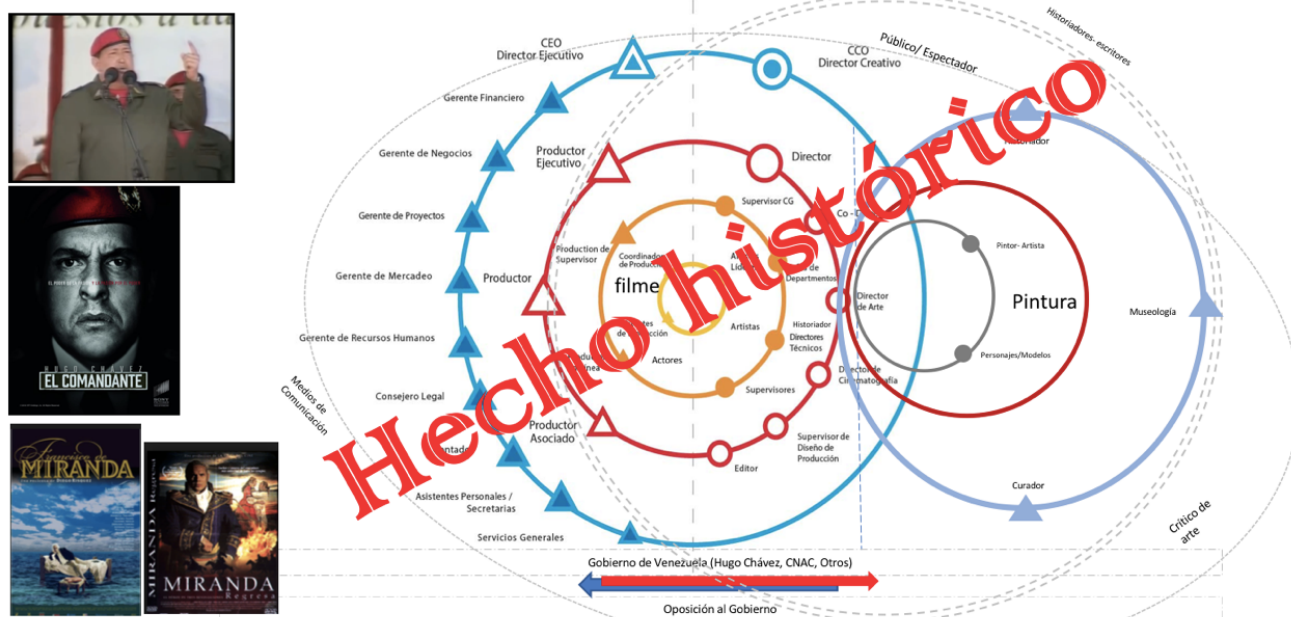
EL COMANDANTE

Francisco de MIRANDA

MIRANDA Regresa

Hecho histórico

CEO
Director Ejecutivo

CCO
Director Creativo

Público/ Espectador

Historiadores- escritores

Gerente Financiero

Gerente de Negocios

Gerente de Proyectos

Gerente de Mercadeo

Gerente de Recursos Humanos

Consejero Legal

Asistentes Personales / Secretarias

Servicios Generales

Productor Ejecutivo

Productor

Productor Asociado

Director

Co - D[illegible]

Supervisor CG

Production de Supervisor

Coordinador de Producción

filme

Artistas

Actores

Historiador

Directores Técnicos

Supervisores

Director de Cinematografía

Supervisor de Diseño de Producción

Editor

Director de Arte

Pintor- Artista

Pintura

Personajes/Modelos

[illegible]iador

Museología

Curador

Crítico de arte

Medios de Comunicación

Gobierno de Venezuela (Hugo Chávez, CNAC, Otros)

Oposición al Gobierno